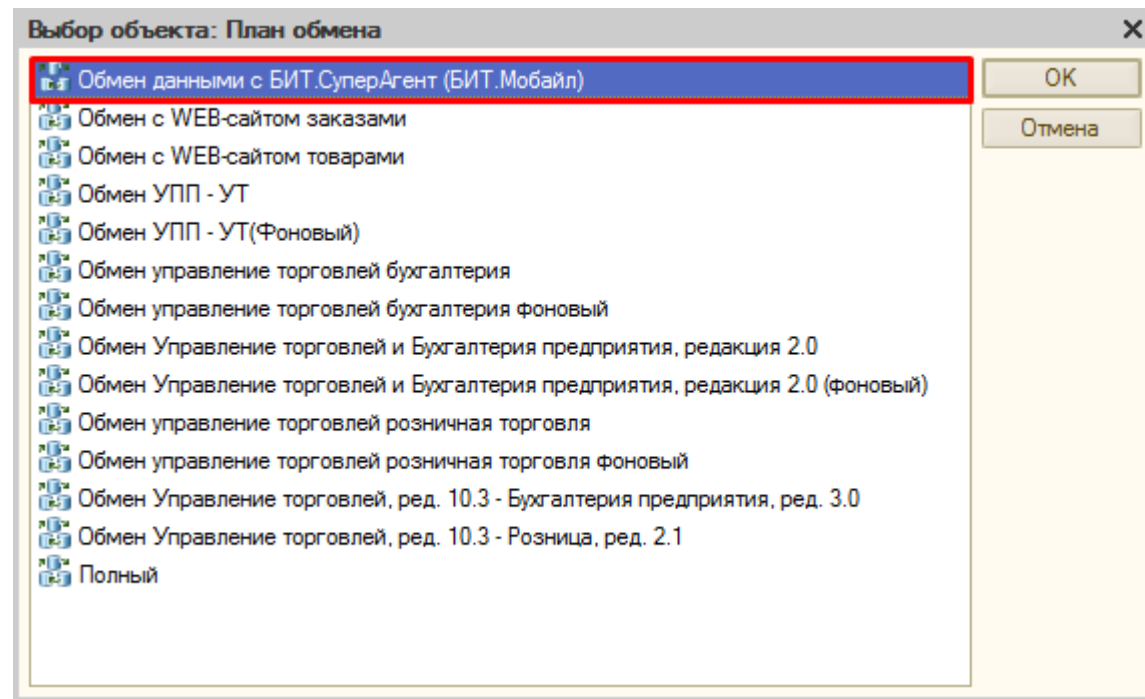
Выбор объекта: План обмена

Обмен данными с БИТ.СуперАгент (БИТ.Мобайл)
Обмен с WEB-сайтом заказами
Обмен с WEB-сайтом товарами
Обмен УПП - УТ
Обмен УПП - УТ(Фоновый)
Обмен управление торговлей бухгалтерия
Обмен управление торговлей бухгалтерия фоновый
Обмен Управление торговлей и Бухгалтерия предприятия, редакция 2.0
Обмен Управление торговлей и Бухгалтерия предприятия, редакция 2.0 (фоновый)
Обмен управление торговлей розничная торговля
Обмен управление торговлей розничная торговля фоновый
Обмен Управление торговлей, ред. 10.3 - Бухгалтерия предприятия, ред. 3.0
Обмен Управление торговлей, ред. 10.3 - Розница, ред. 2.1
Полный

OK
Отмена